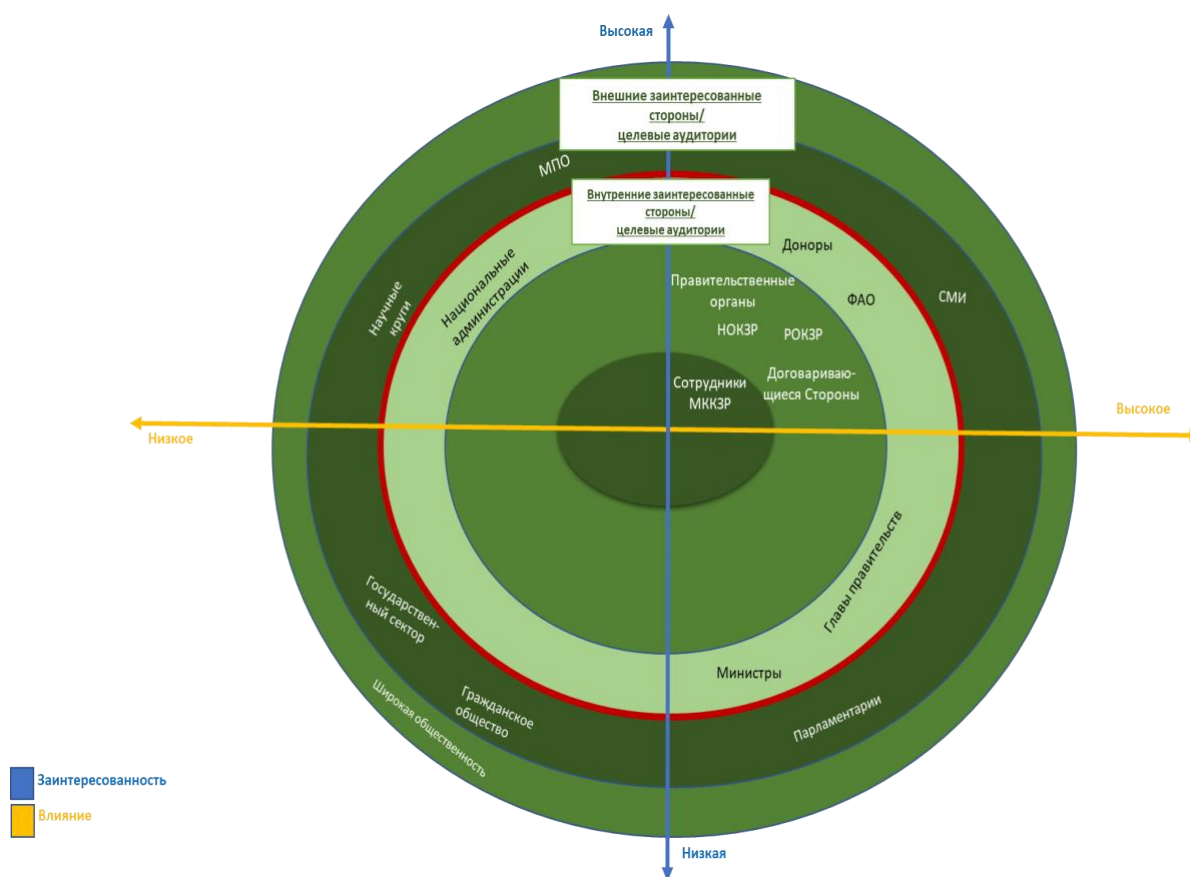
Высокая

Внешние заинтересованные стороны/ целевые аудитории

МПО

Внутренние заинтересованные стороны/ целевые аудитории

Доноры

Национальные администрации

Научные круги

Правительственные органы

ФАО

СМИ

НОКЗР

РОКЗР

Сотрудники МККЗР

Договаривающиеся Стороны

Высокое

Низкое

Главы правительств

Государственный сектор

Министры

Гражданское общество

Парламентарии

Широкая общественность

Заинтересованность

Влияние

Низкая